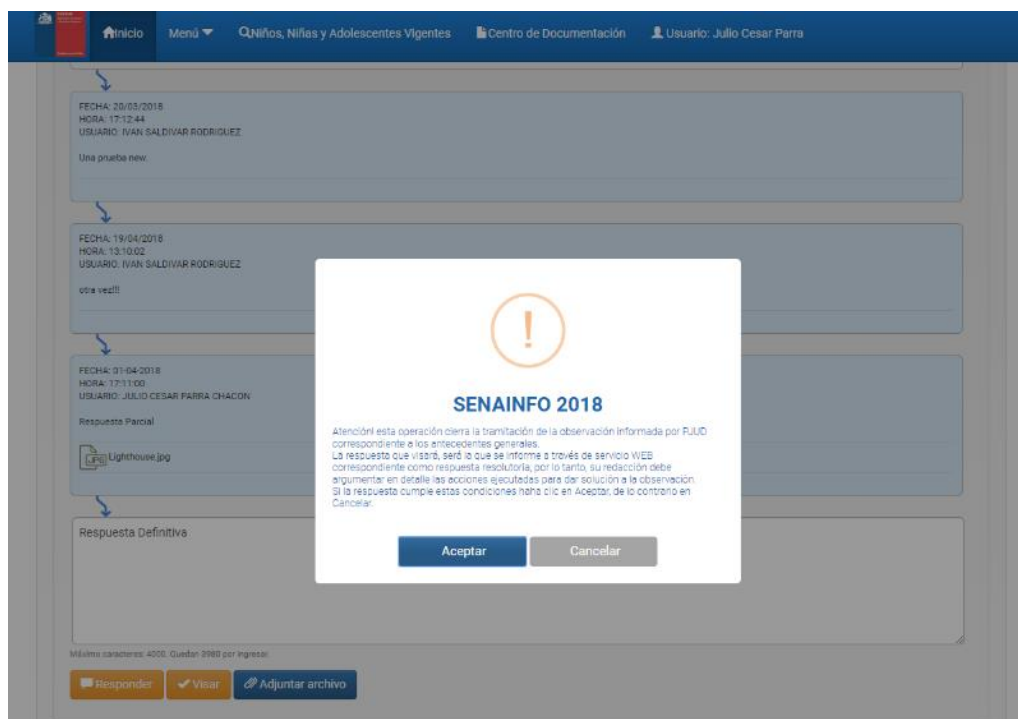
Inicio Menú Niños, Niñas y Adolescentes Vigentes Centro de Documentación Usuario: Julio Cesar Parra

FECHA: 20/03/2018
HORA: 17:12:44
USUARIO: IVAN SALDIVAR RODRIGUEZ

Una prueba new.

FECHA: 19/04/2018
HORA: 13:10:02
USUARIO: IVAN SALDIVAR RODRIGUEZ

otra vez!!!

FECHA: 01-04-2018
HORA: 17:11:00
USUARIO: JULIO CESAR PARRA CHACON

Respuesta Parcial

Lighthouse.jpg

Respuesta Definitiva

Máximo caracteres: 4000. Quedan 3980 por ingresar.

Responder Visar Adjuntar archivo

!

SENAINFO 2018

Atención! esta operación cierra la tramitación de la observación informada por FUUD correspondiente a los antecedentes generales.
La respuesta que visará, será la que se informe a través de servicio WEB correspondiente como respuesta resolutoria, por lo tanto, su redacción debe argumentar en detalle las acciones ejecutadas para dar solución a la observación.
Si la respuesta cumple estas condiciones haha clic en Aceptar, de lo contrario en Cancelar.

Aceptar Cancelar